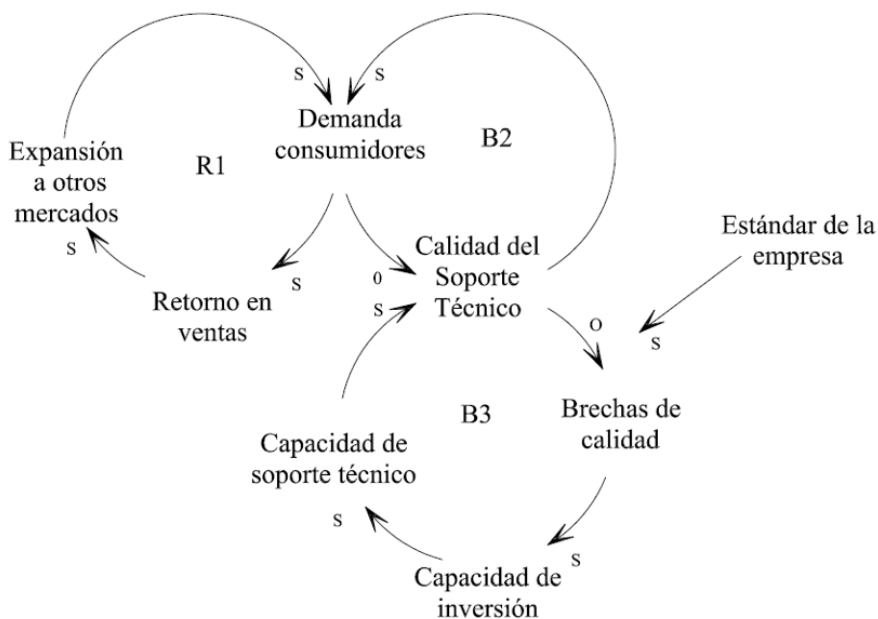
s
s
Demanda consumidores

B2

Expansión a otros mercados

R1

s

Calidad del Soporte Técnico

Estándar de la empresa

s

0

Retorno en ventas

s

O

s

Brechas de calidad

B3

Capacidad de soporte técnico

s

s

Capacidad de inversión